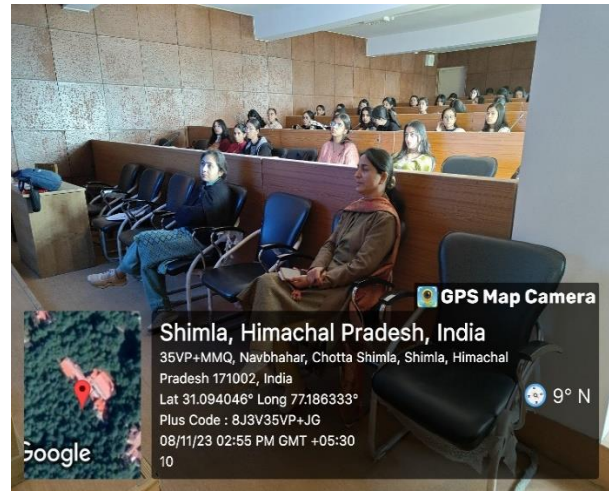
GPS Map Camera

Shimla, Himachal Pradesh, India
35VP+MMQ, Navbhahar, Chotta Shimla, Shimla, Himachal Pradesh 171002, India
Lat 31.094046° Long 77.186333°
Plus Code : 8J3V35VP+JG
08/11/23 02:55 PM GMT +05:30
10

9° N

Google